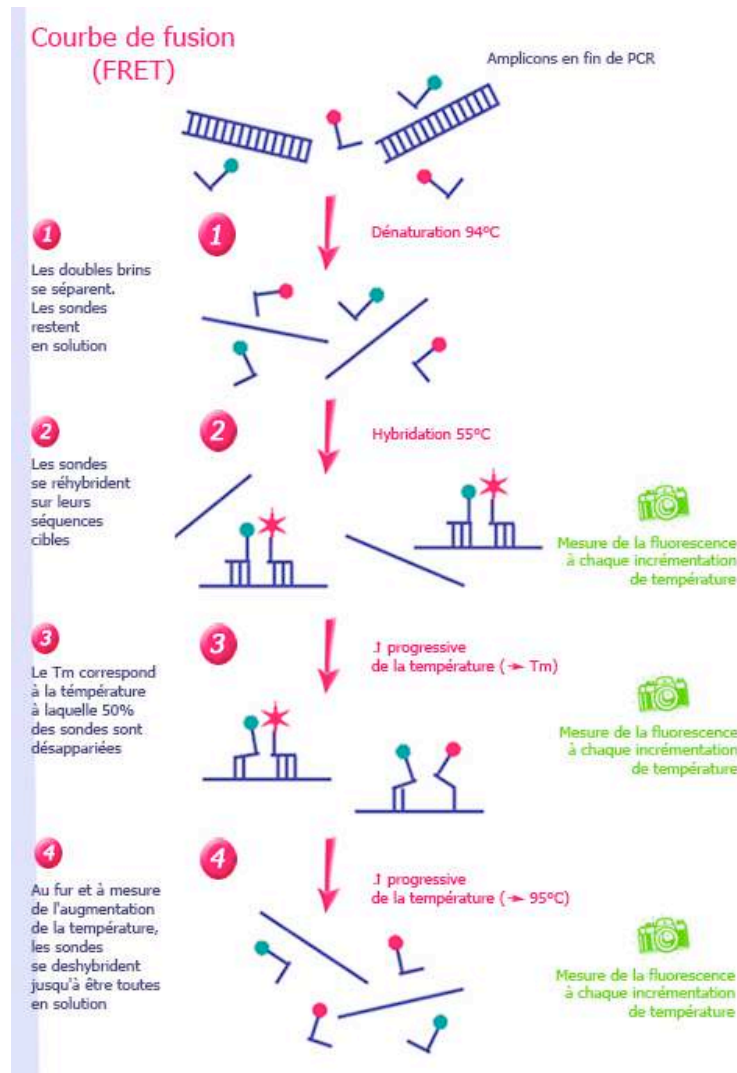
Courbe de fusion (FRET)

Amplicons en fin de PCR

1

1

Dénaturation 94°C

Les doubles brins se séparent. Les sondes restent en solution

2

2

Hybridation 55°C

Les sondes se réhybrident sur leurs séquences cibles

Mesure de la fluorescence à chaque incrémentation de température

3

3

↑ progressive de la température (→ Tm)

Le Tm correspond à la témpérature à laquelle 50% des sondes sont désapparíées

Mesure de la fluorescence à chaque incrémentation de température

4

4

↑ progressive de la température (→ 95°C)

Au fur et à mesure de l'augmentation de la température, les sondes se deshybrident jusqu'à être toutes en solution

Mesure de la fluorescence à chaque incrémentation de température